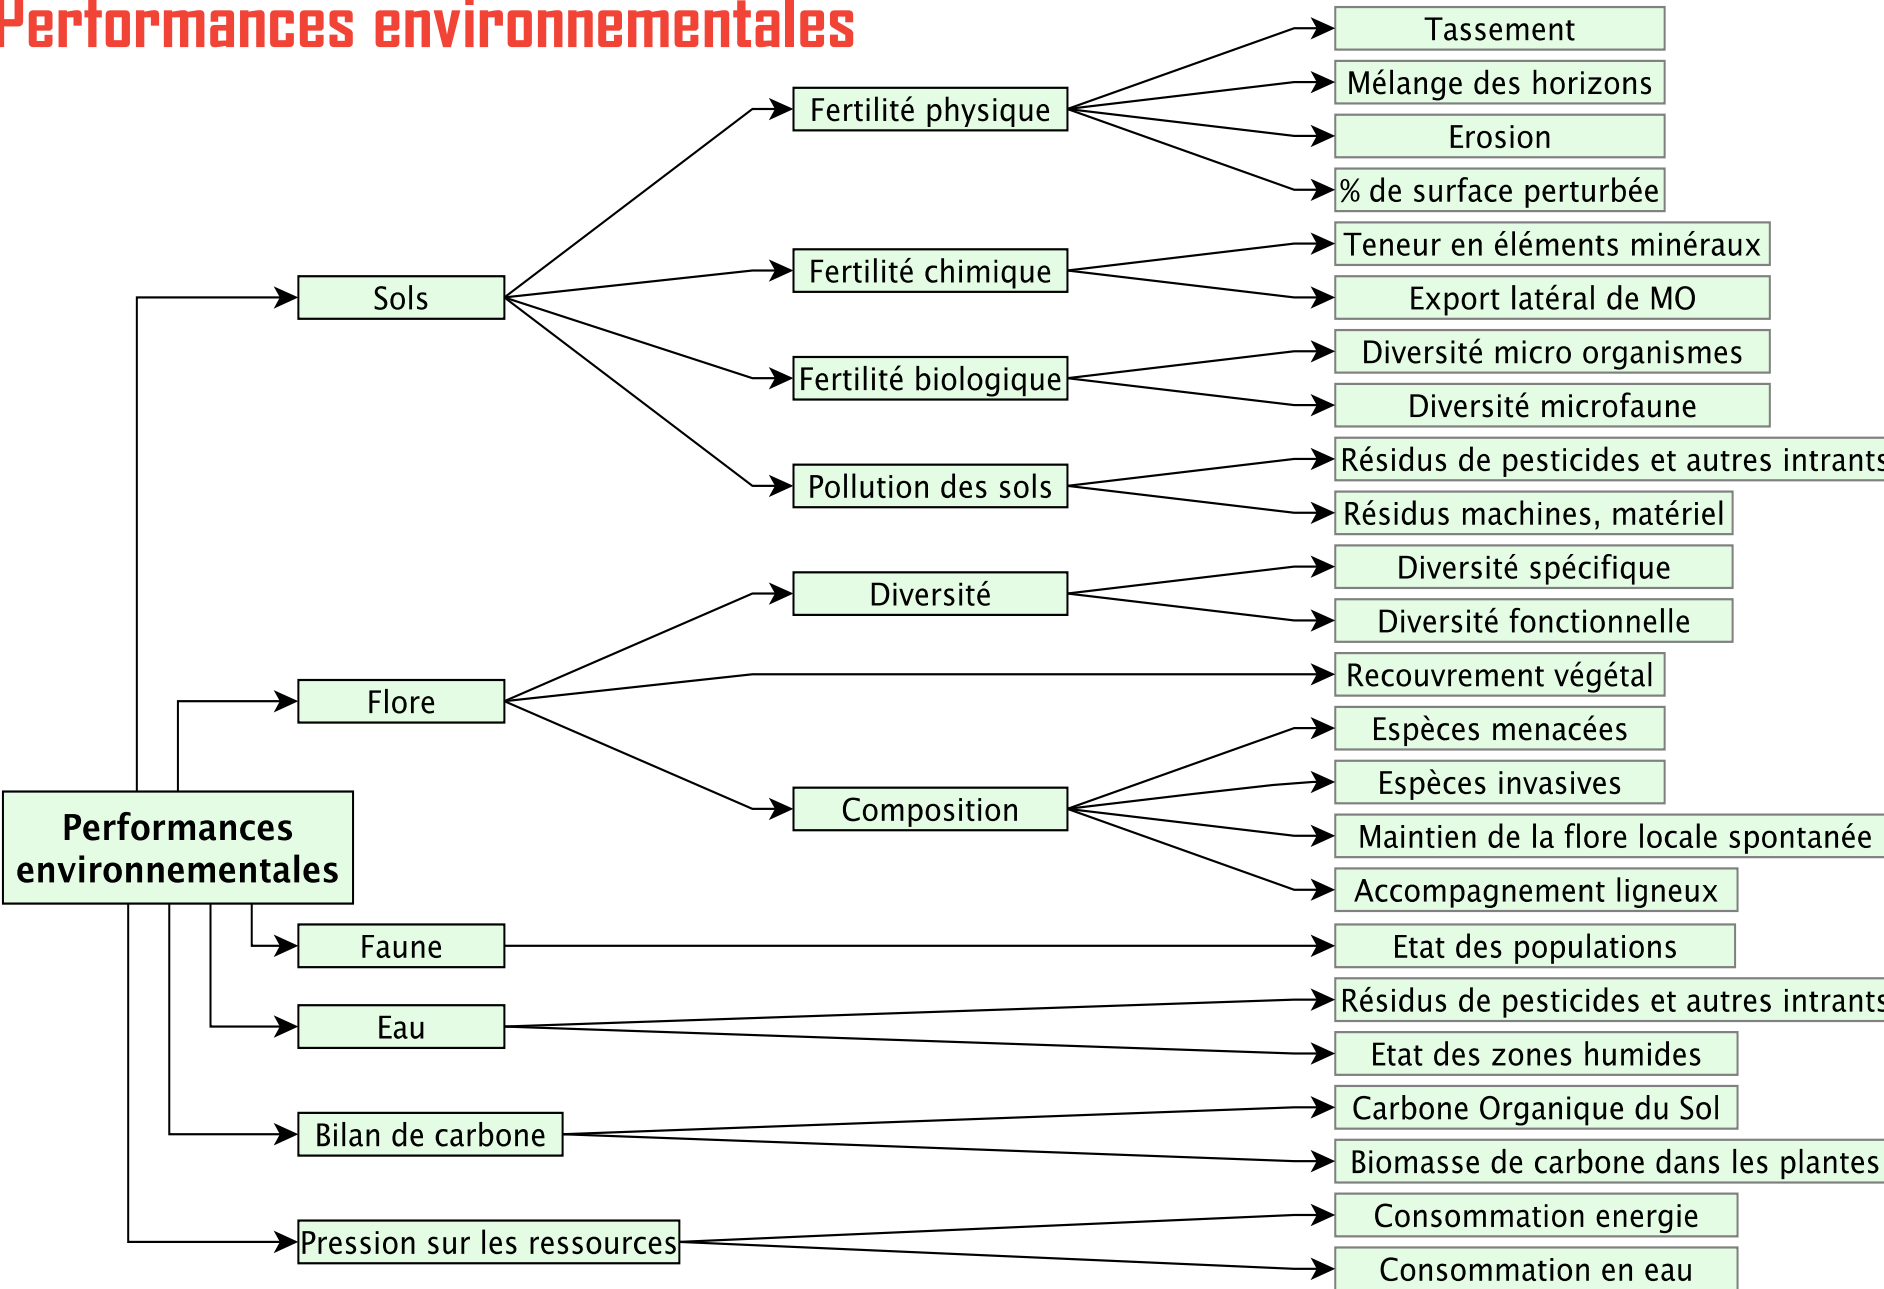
Performances environnementales

Performances environnementales

Sols

Fertilité physique

Tassement

Mélange des horizons

Erosion

% de surface perturbée

Fertilité chimique

Teneur en éléments minéraux

Export latéral de MO

Fertilité biologique

Diversité micro organismes

Diversité microfaune

Pollution des sols

Résidus de pesticides et autres intrants

Résidus machines, matériel

Flore

Diversité

Diversité spécifique

Diversité fonctionnelle

Recouvrement végétal

Composition

Espèces menacées

Espèces invasives

Maintien de la flore locale spontanée

Accompagnement ligneux

Faune

Etat des populations

Eau

Résidus de pesticides et autres intrants

Etat des zones humides

Bilan de carbone

Carbone Organique du Sol

Biomasse de carbone dans les plantes

Pression sur les ressources

Consommation energie

Consommation en eau